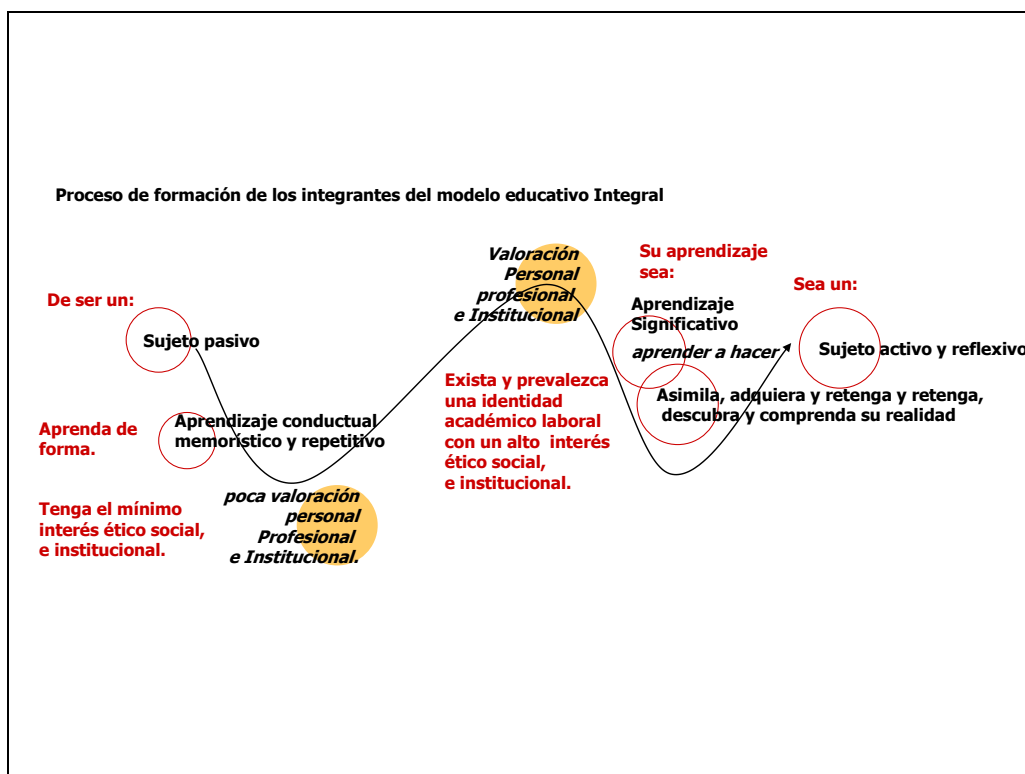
Proceso de formación de los integrantes del modelo educativo Integral

De ser un:

Sujeto pasivo

Aprenda de forma.

Aprendizaje conductual memorístico y repetitivo

Tenga el mínimo interés ético social, e institucional.

poca valoración personal Profesional e Institucional.

Valoración Personal profesional e Institucional

Exista y prevalezca una identidad académico laboral con un alto interés ético social, e institucional.

Su aprendizaje sea:

Aprendizaje Significativo

aprender a hacer

Asimila, adquiera y retenga y retenga, descubra y comprenda su realidad

Sea un:

Sujeto activo y reflexivo